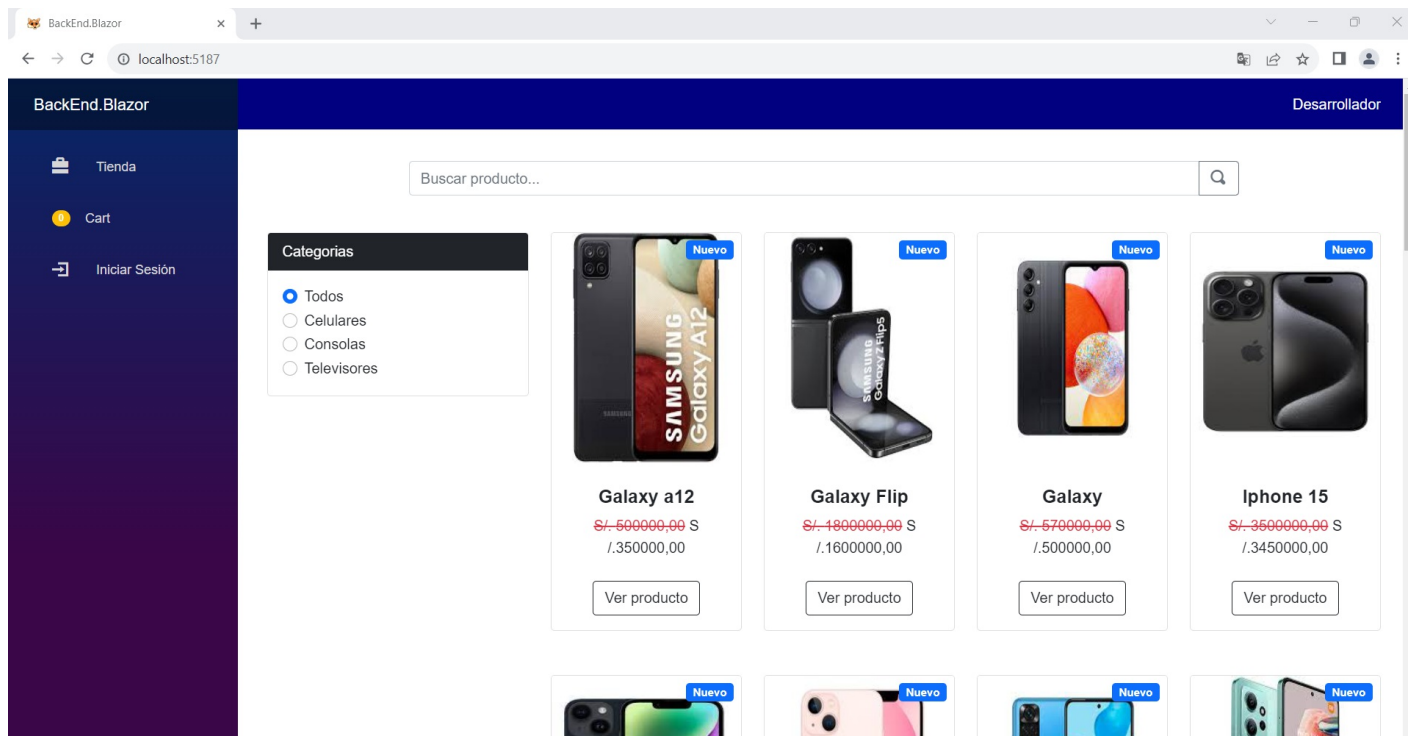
BackEnd.Blazor ×  +

localhost:5187

BackEnd.Blazor

Desarrollador

Tienda

0 Cart

Iniciar Sesión

Buscar producto...

Categorias

Todos
Celulares
Consolas
Televisores

Nuevo

SAMSUNG Galaxy A12

Galaxy a12

~~S/. 500000,00~~ S /.350000,00

Ver producto

Nuevo

SAMSUNG Galaxy Z Flip5

Galaxy Flip

~~S/. 1800000,00~~ S /.1600000,00

Ver producto

Nuevo

Galaxy

~~S/. 570000,00~~ S /.500000,00

Ver producto

Nuevo

Iphone 15

~~S/. 3500000,00~~ S /.3450000,00

Ver producto

Nuevo

Nuevo

Nuevo

Nuevo